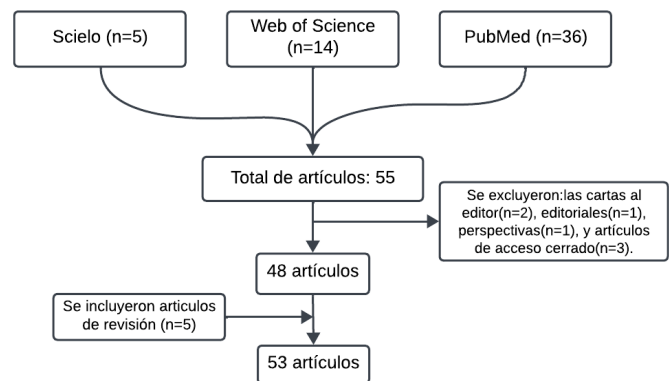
Scielo (n=5)

Web of Science (n=14)

PubMed (n=36)

Total de artículos: 55

Se excluyeron:las cartas al editor(n=2), editoriales(n=1), perspectivas(n=1), y artículos de acceso cerrado(n=3).

48 artículos

Se incluyeron articulos de revisión (n=5)

53 artículos